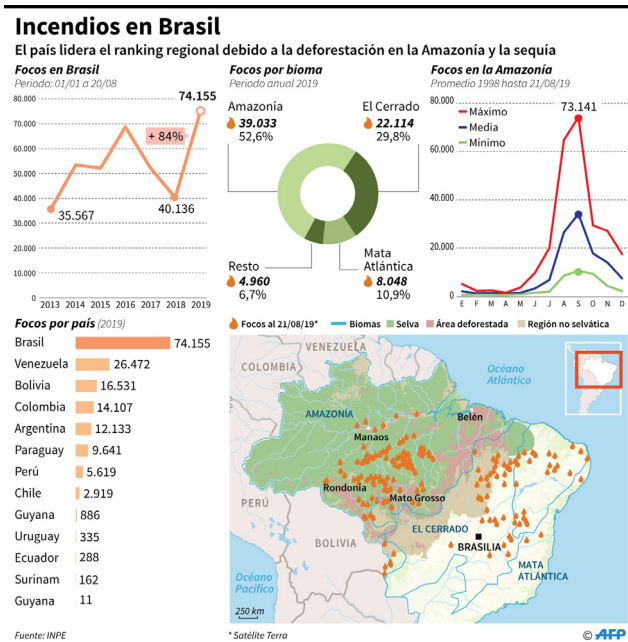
Incendios en Brasil

El país lidera el ranking regional debido a la deforestación en la Amazonía y la sequía

Focos en Brasil
Período: 01/01 a 20/08

74.155
+ 84%
35.567
40.136
70.000
60.000
50.000
40.000
30.000
2013 2014 2015 2016 2017 2018 2019

Focos por bioma
Período anual 2019

Amazonía
39.033
52,6%

El Cerrado
22.114
29,8%

Resto
4.960
6,7%

Mata Atlántica
8.048
10,9%

Focos en la Amazonía
Promedio 1998 hasta 21/08/19

73.141
Máximo
Media
Mínimo
60.000
40.000
20.000
0
E F M A M J J A S O N D

Focos por país (2019)

| | |
|---|---|
| Brasil | 74.155 |
| Venezuela | 26.472 |
| Bolivia | 16.531 |
| Colombia | 14.107 |
| Argentina | 12.133 |
| Paraguay | 9.641 |
| Perú | 5.619 |
| Chile | 2.919 |
| Guyana | 886 |
| Uruguay | 335 |
| Ecuador | 288 |
| Surinam | 162 |
| Guyana | 11 |

Focos al 21/08/19* Biomas Selva Área deforestada Región no selvática

VENEZUELA
COLOMBIA
Océano Atlántico
AMAZONIA
Belén
Manaos
Rondonia
Mato Grosso
EL CERRADO
BOLIVIA
BRASILIA
MATA ATLÁNTICA
Océano Pacífico
250 km

Fuente: INPE
* Satélite Terra
© AFP